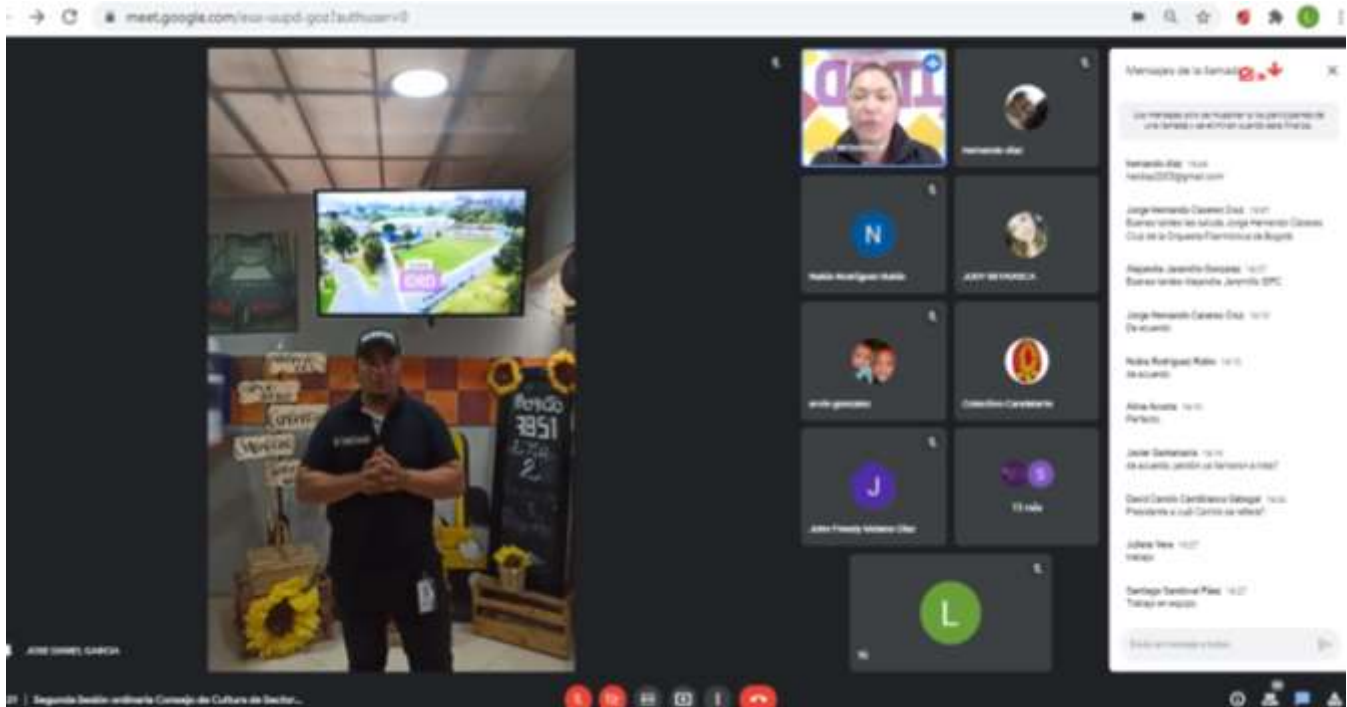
meet.google.com/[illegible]

Mensajes de la llamada

Los mensajes solo se mostrarán a los participantes de una llamada y se eliminarán cuando esta finalice.

Hernando diaz
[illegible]@gmail.com

Jorge Hernando Cáceres Cruz
Buenas tardes les saluda Jorge Hernando Cáceres Cruz de la Orquesta Filarmónica de Bogotá

Alejandra Jaramillo Gonzalez
Buenas tardes Alejandra Jaramillo IDPC

Jorge Hernando Cáceres Cruz
De acuerdo

Nubia Rodriguez Rubio
de acuerdo

Aline Acosta
Perfecto

Javier Santamaria
de acuerdo, ¿sesión se llamaron a nota?

David Camilo Cardenas Salazar
Presidente a cuál Comité se refiere?

Juliana Vera
trabajo

Santiago Sandoval Páez
Trabajo en equipo

Envía un mensaje a todos

Hernando diaz
N
Nubia Rodriguez Rubio
JUDY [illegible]
arvin gonzalez
Colectivo Candelaria
J
John Freddy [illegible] Díaz
13 más
L
Tú
JOSE DANIEL GARCIA

MOMENTO
3851

Segunda Sesión ordinaria Consejo de Cultura de Sector...